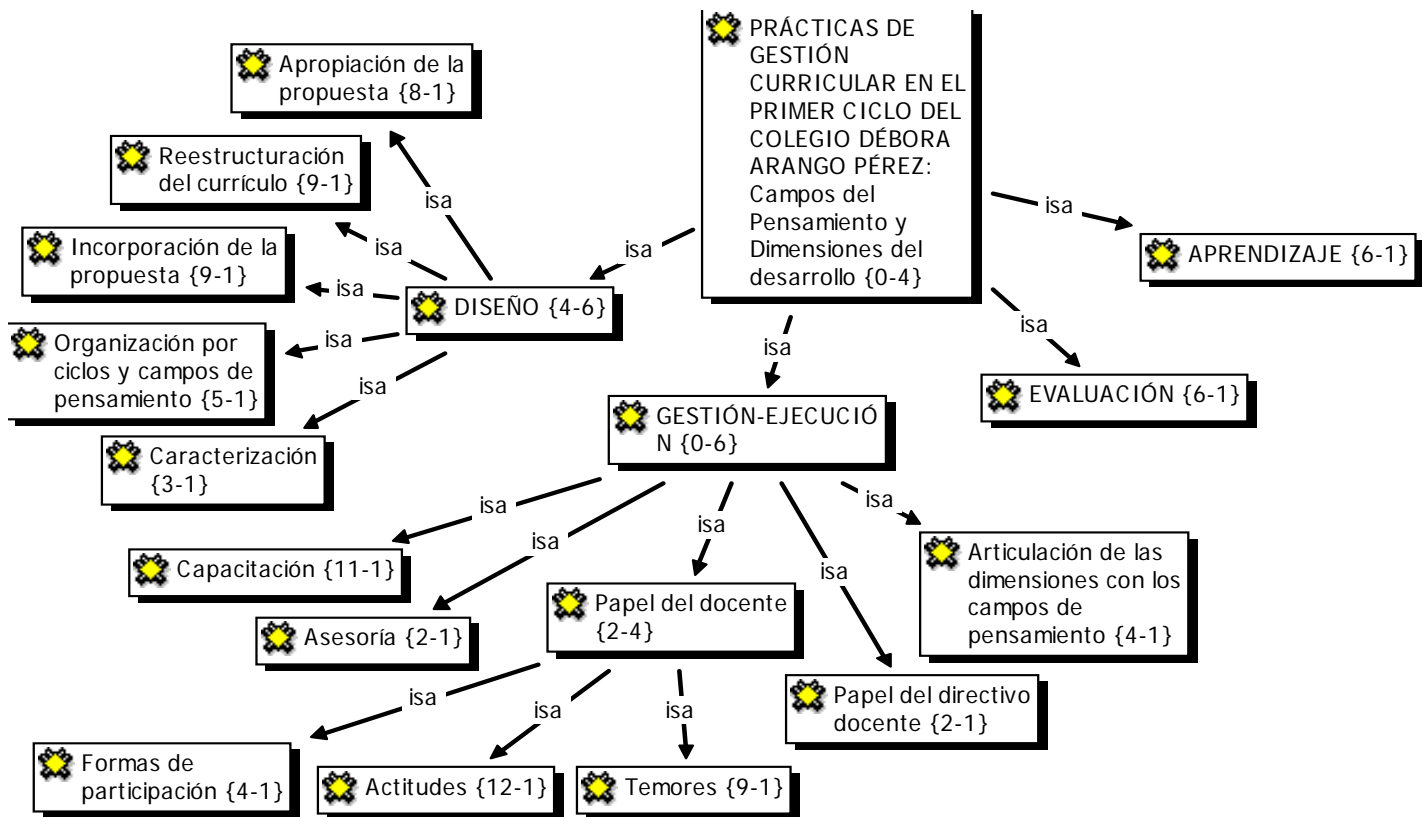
PRÁCTICAS DE GESTIÓN CURRICULAR EN EL PRIMER CICLO DEL COLEGIO DÉBORA ARANGO PÉREZ: Campos del Pensamiento y Dimensiones del desarrollo {0-4}

isa

APRENDIZAJE {6-1}

isa

EVALUACIÓN {6-1}

isa

DISEÑO {4-6}

isa

Apropiación de la propuesta {8-1}

isa

Reestructuración del currículo {9-1}

isa

Incorporación de la propuesta {9-1}

isa

Organización por ciclos y campos de pensamiento {5-1}

isa

Caracterización {3-1}

isa

GESTIÓN-EJECUCIÓN {0-6}

isa

Capacitación {11-1}

isa

Asesoría {2-1}

isa

Papel del docente {2-4}

isa

Papel del directivo docente {2-1}

isa

Articulación de las dimensiones con los campos de pensamiento {4-1}

isa

Formas de participación {4-1}

isa

Actitudes {12-1}

isa

Temores {9-1}